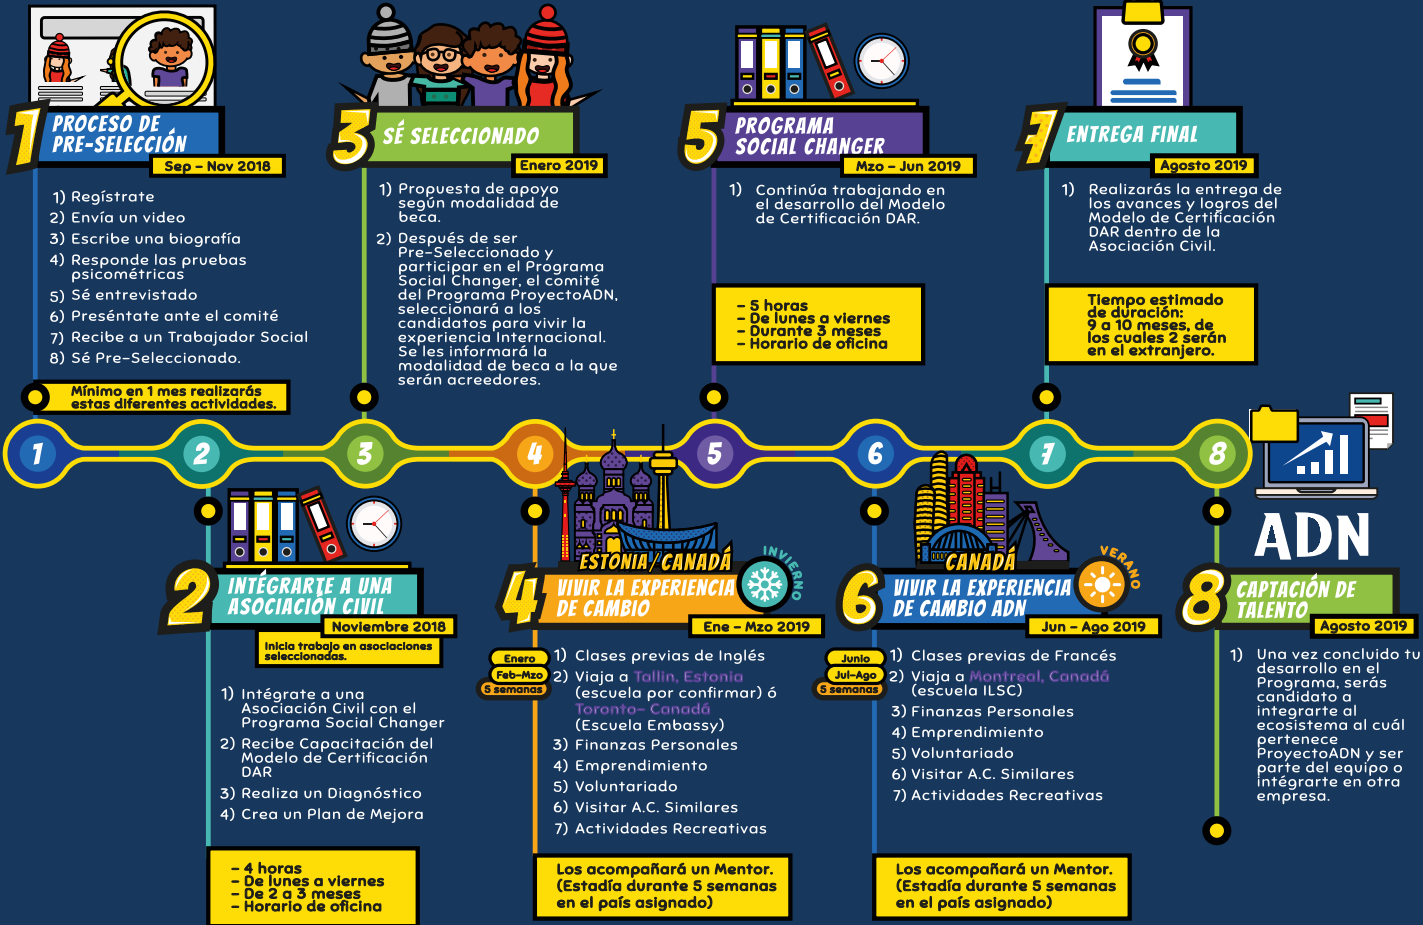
1 PROCESO DE PRE-SELECCIÓN
Sep – Nov 2018

1) Regístrate
2) Envía un video
3) Escribe una biografía
4) Responde las pruebas psicométricas
5) Sé entrevistado
6) Preséntate ante el comité
7) Recibe a un Trabajador Social
8) Sé Pre-Seleccionado.

Mínimo en 1 mes realizarás estas diferentes actividades.

3 SÉ SELECCIONADO
Enero 2019

1) Propuesta de apoyo según modalidad de beca.
2) Después de ser Pre-Seleccionado y participar en el Programa Social Changer, el comité del Programa ProyectoADN, seleccionará a los candidatos para vivir la experiencia Internacional. Se les informará la modalidad de beca a la que serán acreedores.

5 PROGRAMA SOCIAL CHANGER
Mzo – Jun 2019

1) Continúa trabajando en el desarrollo del Modelo de Certificación DAR.

– 5 horas
– De lunes a viernes
– Durante 3 meses
– Horario de oficina

7 ENTREGA FINAL
Agosto 2019

1) Realizarás la entrega de los avances y logros del Modelo de Certificación DAR dentro de la Asociación Civil.

Tiempo estimado de duración: 9 a 10 meses, de los cuales 2 serán en el extranjero.

1 2 3 4 5 6 7 8

2 INTÉGRATE A UNA ASOCIACIÓN CIVIL
Noviembre 2018
Inicia trabajo en asociaciones seleccionadas.

1) Intégrate a una Asociación Civil con el Programa Social Changer
2) Recibe Capacitación del Modelo de Certificación DAR
3) Realiza un Diagnóstico
4) Crea un Plan de Mejora

– 4 horas
– De lunes a viernes
– De 2 a 3 meses
– Horario de oficina

ESTONIA/CANADÁ
INVIERNO
4 VIVIR LA EXPERIENCIA DE CAMBIO
Ene – Mzo 2019

Enero
Feb-Mzo
5 semanas

1) Clases previas de Inglés
2) Viaja a Tallin, Estonia (escuela por confirmar) ó Toronto- Canadá (Escuela Embassy)
3) Finanzas Personales
4) Emprendimiento
5) Voluntariado
6) Visitar A.C. Similares
7) Actividades Recreativas

Los acompañará un Mentor. (Estadía durante 5 semanas en el país asignado)

CANADÁ
VERANO
6 VIVIR LA EXPERIENCIA DE CAMBIO ADN
Jun – Ago 2019

Junio
Jul-Ago
5 semanas

1) Clases previas de Francés
2) Viaja a Montreal, Canadá (escuela ILSC)
3) Finanzas Personales
4) Emprendimiento
5) Voluntariado
6) Visitar A.C. Similares
7) Actividades Recreativas

Los acompañará un Mentor. (Estadía durante 5 semanas en el país asignado)

ADN
8 CAPTACIÓN DE TALENTO
Agosto 2019

1) Una vez concluido tu desarrollo en el Programa, serás candidato a integrarte al ecosistema al cuál pertenece ProyectoADN y ser parte del equipo o intégrarte en otra empresa.